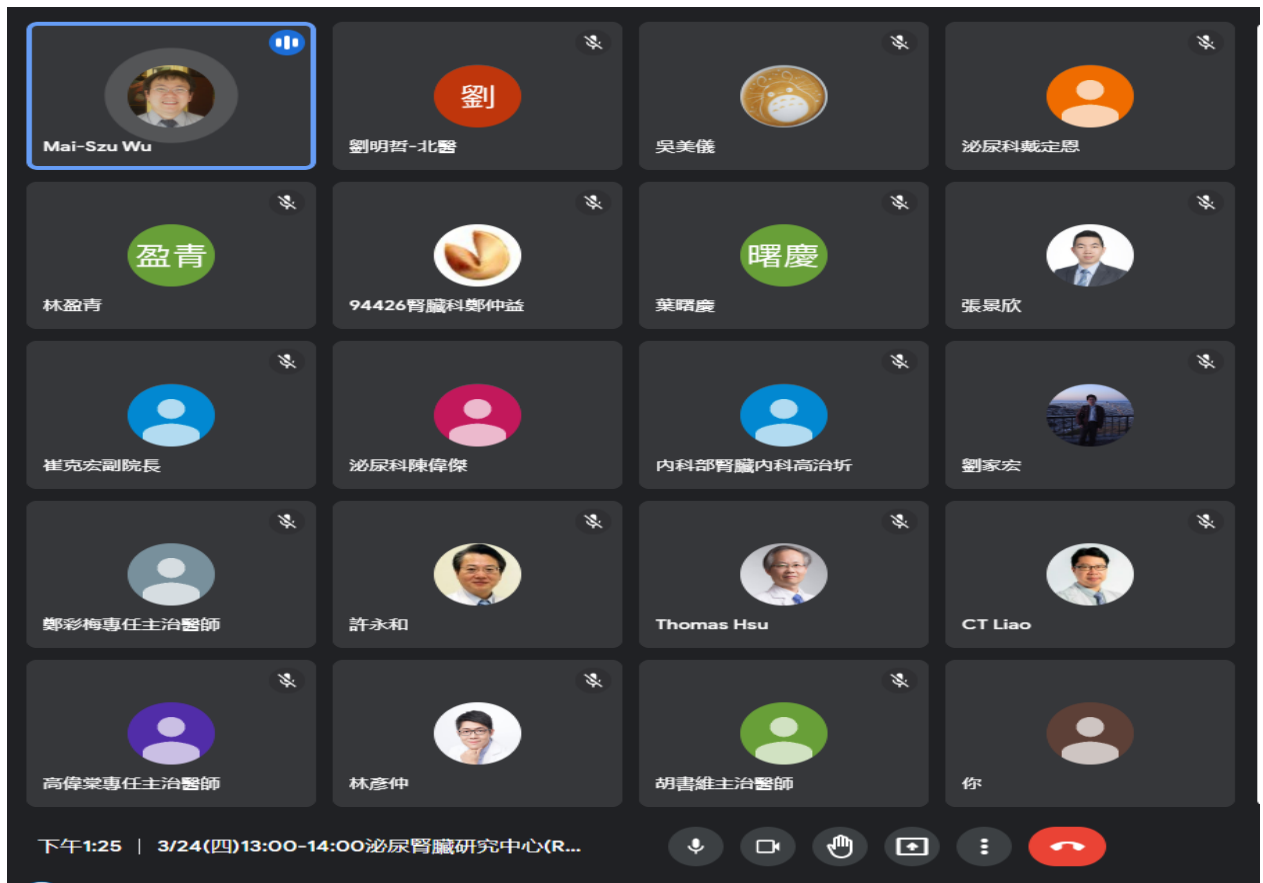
Mai-Szu Wu

劉
劉明哲-北醫

吳美儀

泌尿科戴定恩

盈青
林盈青

94426腎臟科鄭仲益

曙慶
葉曙慶

張景欣

崔克宏副院長

泌尿科陳偉傑

內科部腎臟內科高治圻

劉家宏

鄭彩梅專任主治醫師

許永和

Thomas Hsu

CT Liao

高偉棠專任主治醫師

林彥仲

胡書維主治醫師

你

下午1:25 | 3/24(四)13:00-14:00泌尿腎臟研究中心(R...